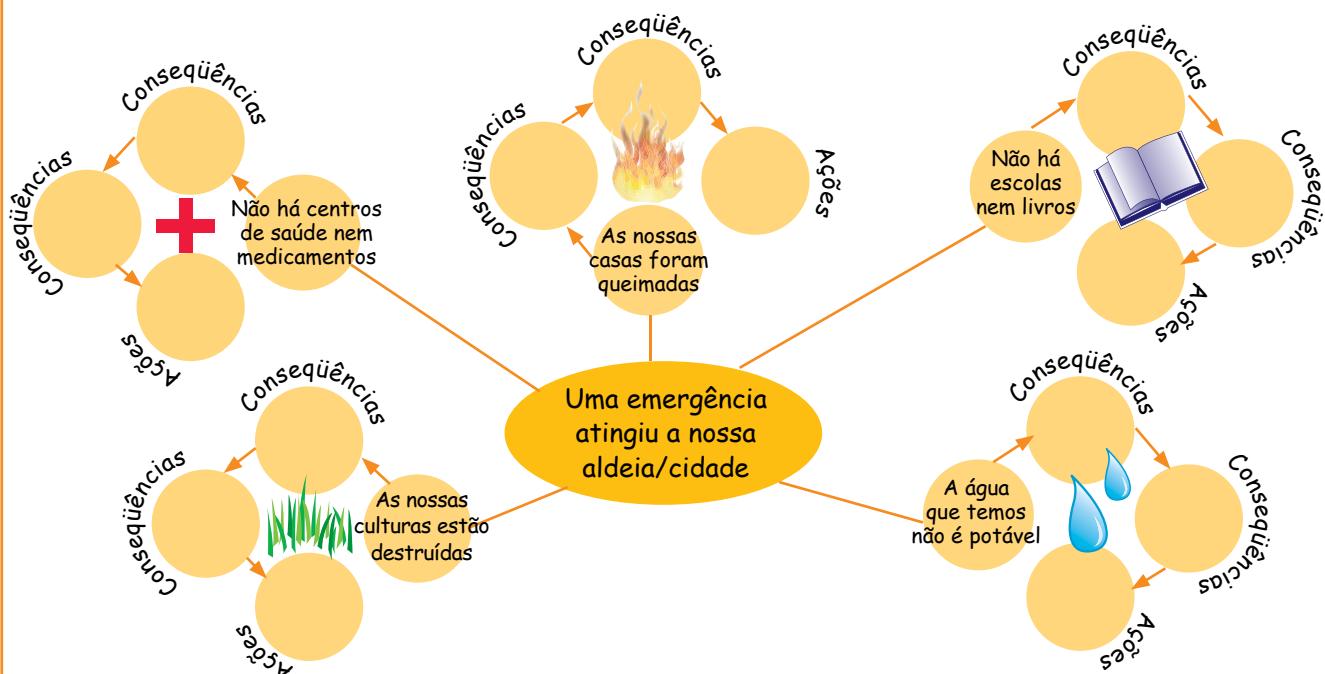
Uma emergência atingiu a nossa aldeia/cidade

Não há centros de saúde nem medicamentos

Conseqüências

Conseqüências

Ações

As nossas casas foram queimadas

Conseqüências

Conseqüências

Ações

Não há escolas nem livros

Conseqüências

Conseqüências

Ações

As nossas culturas estão destruídas

Conseqüências

Conseqüências

Ações

A água que temos não é potável

Conseqüências

Conseqüências

Ações